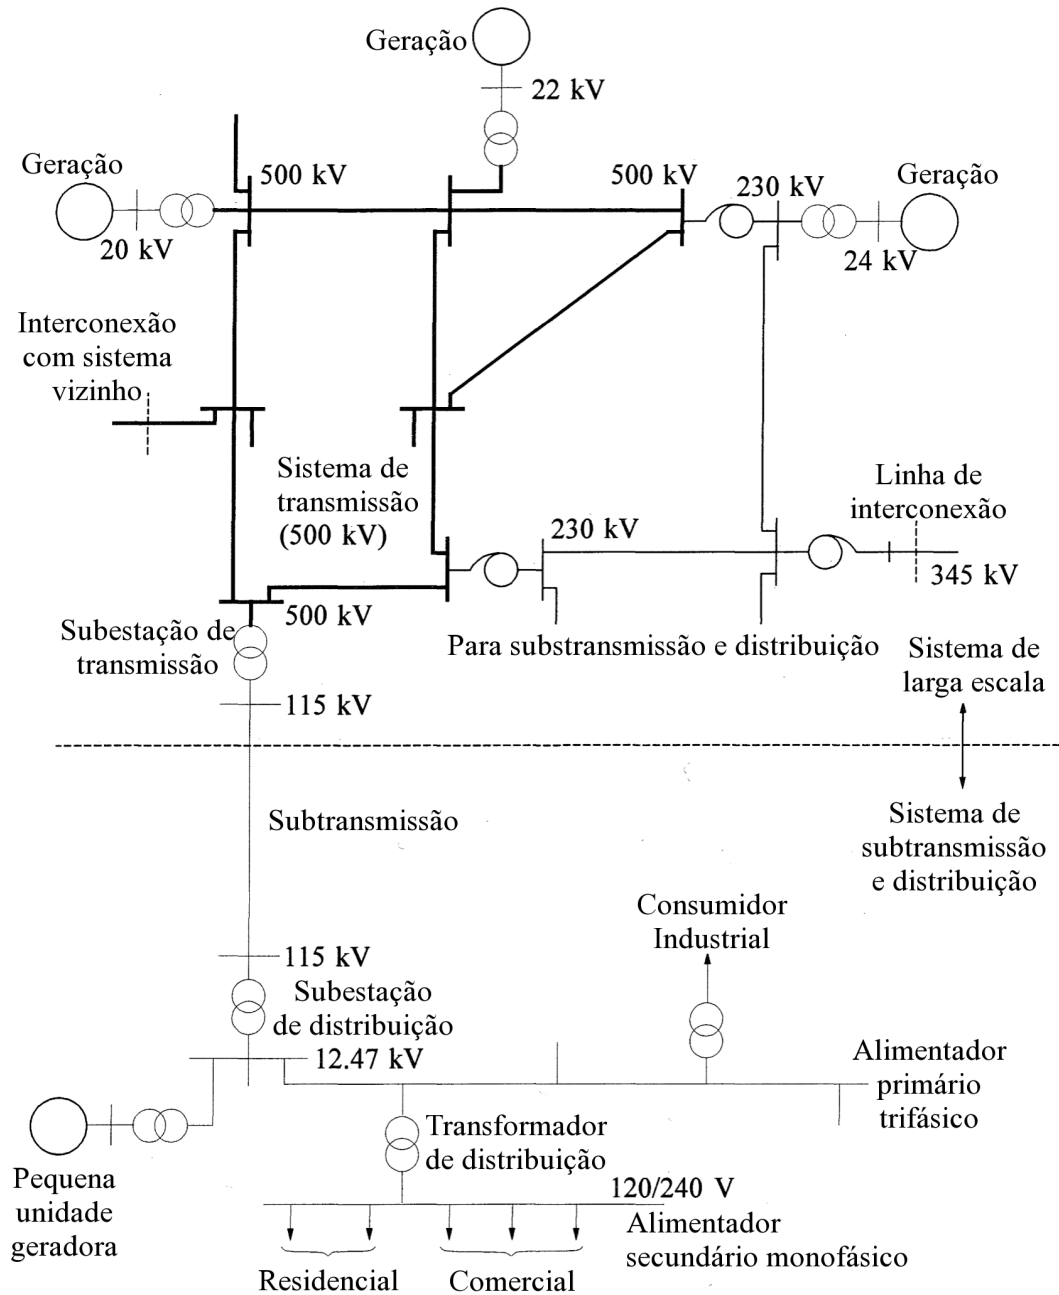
Geração

22 kV

Geração

500 kV

500 kV

230 kV

Geração

20 kV

24 kV

Interconexão com sistema vizinho

Sistema de transmissão (500 kV)

Linha de interconexão

230 kV

345 kV

500 kV

Subestação de transmissão

Para substransmissão e distribuição

Sistema de larga escala

115 kV

Subtransmissão

Sistema de subtransmissão e distribuição

Consumidor Industrial

115 kV

Subestação de distribuição

12.47 kV

Alimentador primário trifásico

Transformador de distribuição

Pequena unidade geradora

120/240 V

Alimentador secundário monofásico

Residencial

Comercial